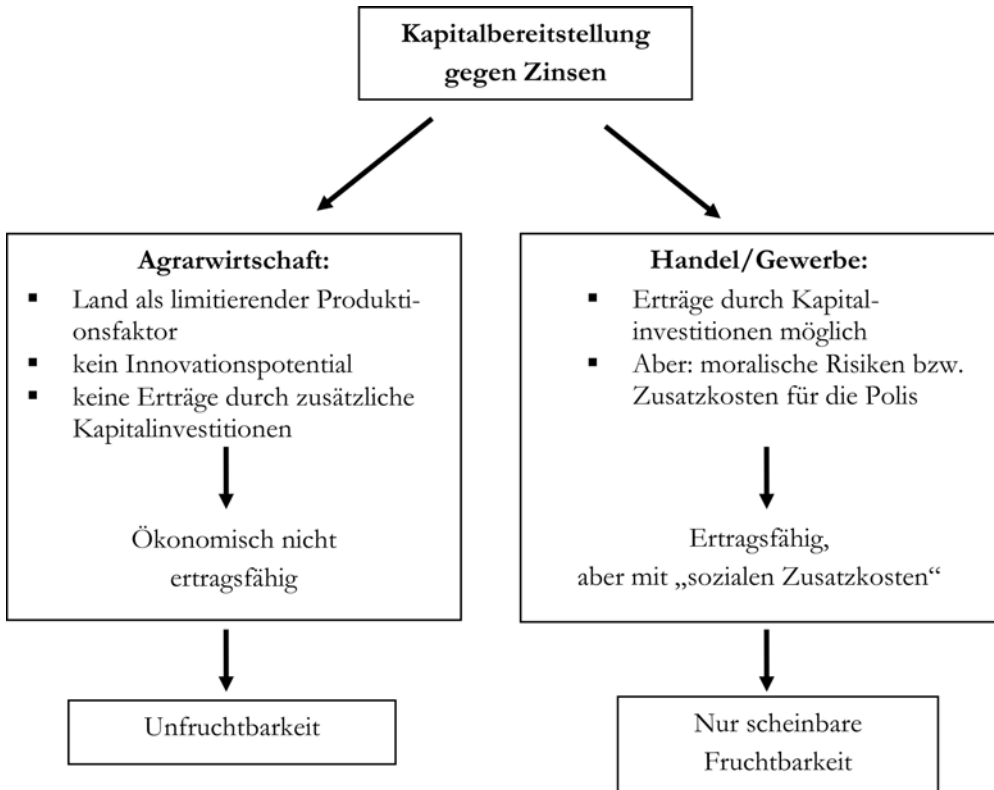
**Kapitalbereitstellung gegen Zinsen**

**Agrarwirtschaft:**
- Land als limitierender Produktionsfaktor
- kein Innovationspotential
- keine Erträge durch zusätzliche Kapitalinvestitionen

Ökonomisch nicht ertragsfähig

Unfruchtbarkeit

**Handel/Gewerbe:**
- Erträge durch Kapitalinvestitionen möglich
- Aber: moralische Risiken bzw. Zusatzkosten für die Polis

Ertragsfähig, aber mit „sozialen Zusatzkosten"

Nur scheinbare Fruchtbarkeit